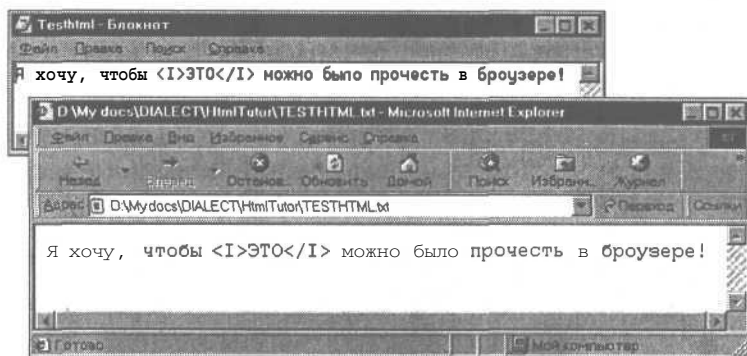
Testhtml - Блокнот

Файл Правка Поиск Справка

Я хочу, чтобы <I>ЭТО</I> можно было прочесть в броузере!

D:\My docs\DIALECT\HtmlTutor\TESTHTML.txt - Microsoft Internet Explorer

Файл Правка Вид Избранное Сервис Справка

Назад Вперед Останов Обновить Домой Поиск Избранное Журнал

Адрес D:\Mydocs\DIALECT\HtmlTutor\TESTHTML.txt Переход Ссылки

Я хочу, чтобы <I>ЭТО</I> можно было прочесть в броузере!

Готово Мой компьютер